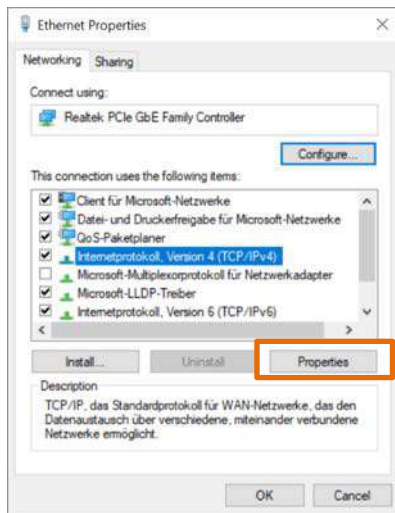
Ethernet Properties

Networking Sharing

Connect using:

Realtek PCIe GbE Family Controller

Configure...

This connection uses the following items:

Client für Microsoft-Netzwerke
Datei- und Druckerfreigabe für Microsoft-Netzwerke
QoS-Paketplaner
Internetprotokoll, Version 4 (TCP/IPv4)
Microsoft-Multiplexorprotokoll für Netzwerkadapter
Microsoft-LLDP-Treiber
Internetprotokoll, Version 6 (TCP/IPv6)

Install... Uninstall Properties

Description

TCP/IP, das Standardprotokoll für WAN-Netzwerke, das den Datenaustausch über verschiedene, miteinander verbundene Netzwerke ermöglicht.

OK Cancel